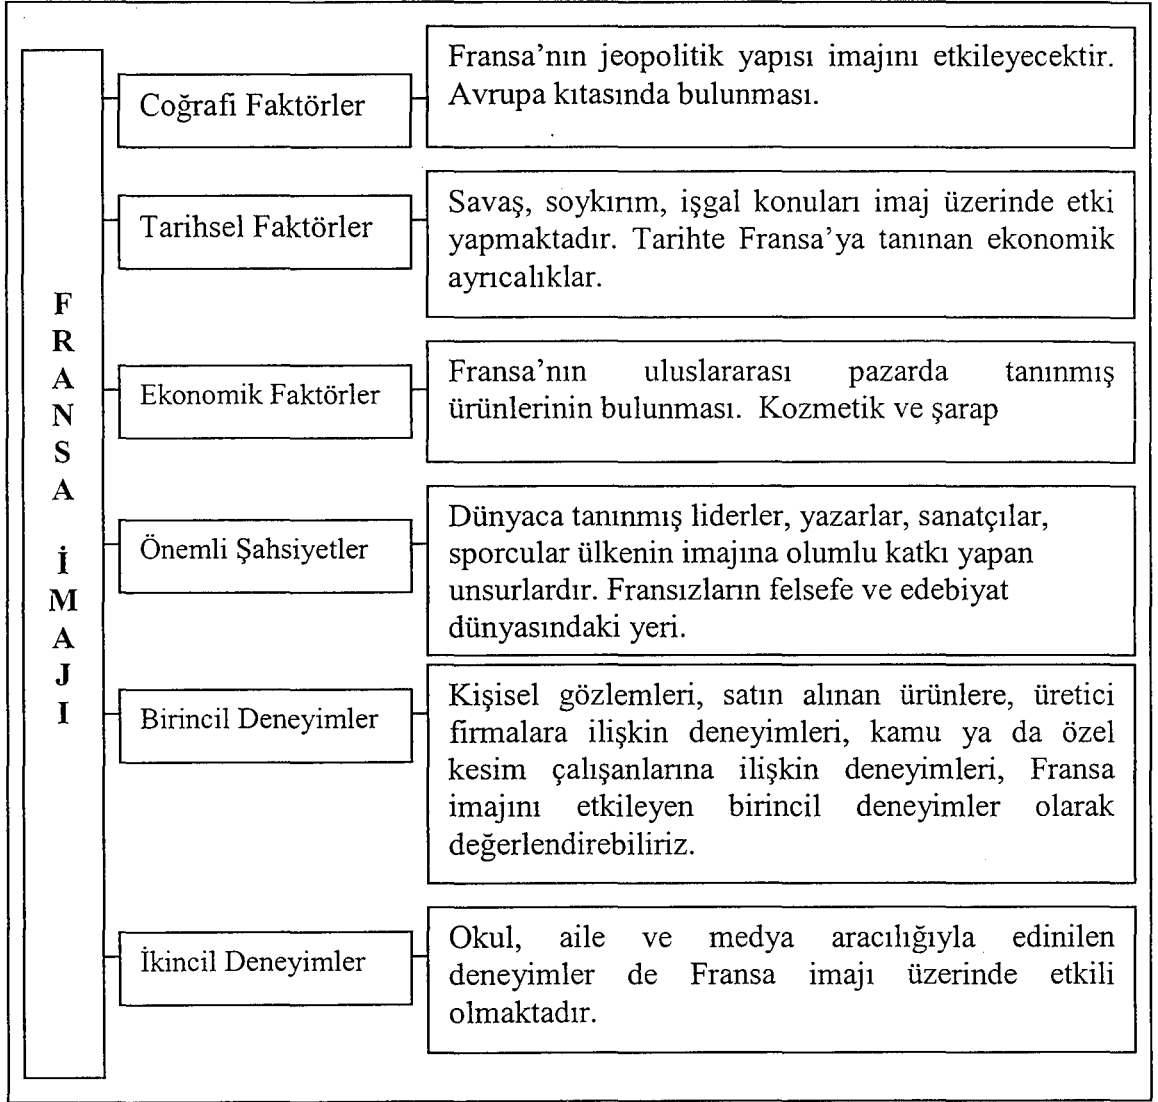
FRANSA İMAJI

Coğrafi Faktörler

Fransa'nın jeopolitik yapısı imajını etkileyecektir. Avrupa kıtasında bulunması.

Tarihsel Faktörler

Savaş, soykırım, işgal konuları imaj üzerinde etki yapmaktadır. Tarihte Fransa'ya tanınan ekonomik ayrıcalıklar.

Ekonomik Faktörler

Fransa'nın uluslararası pazarda tanınmış ürünlerinin bulunması. Kozmetik ve şarap

Önemli Şahsiyetler

Dünyaca tanınmış liderler, yazarlar, sanatçılar, sporcular ülkenin imajına olumlu katkı yapan unsurlardır. Fransızların felsefe ve edebiyat dünyasındaki yeri.

Birincil Deneyimler

Kişisel gözlemleri, satın alınan ürünlere, üretici firmalara ilişkin deneyimleri, kamu ya da özel kesim çalışanlarına ilişkin deneyimleri, Fransa imajını etkileyen birincil deneyimler olarak değerlendirebiliriz.

İkincil Deneyimler

Okul, aile ve medya aracılığıyla edinilen deneyimler de Fransa imajı üzerinde etkili olmaktadır.